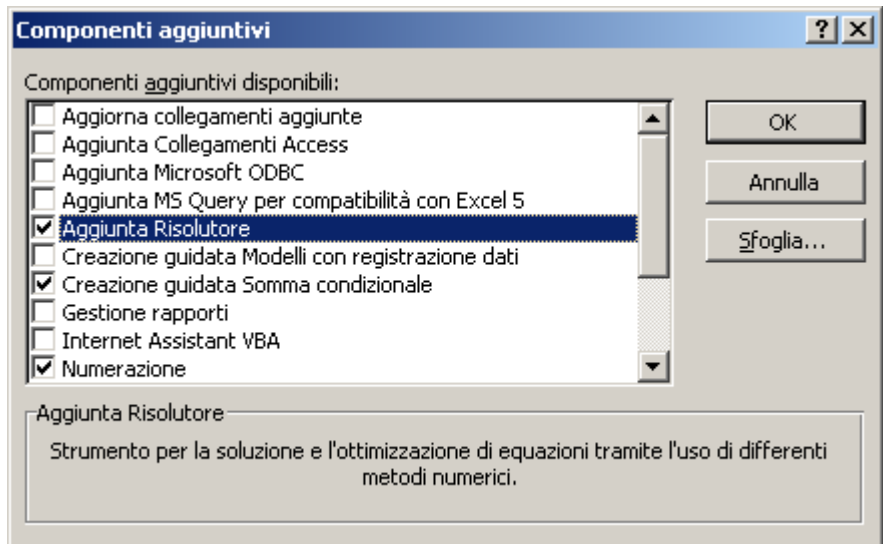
Componenti aggiuntivi

?

Componenti aggiuntivi disponibili:

Aggiorna collegamenti aggiunte
Aggiunta Collegamenti Access
Aggiunta Microsoft ODBC
Aggiunta MS Query per compatibilità con Excel 5
Aggiunta Risolutore
Creazione guidata Modelli con registrazione dati
Creazione guidata Somma condizionale
Gestione rapporti
Internet Assistant VBA
Numerazione

OK

Annulla

Sfoglia...

Aggiunta Risolutore

Strumento per la soluzione e l'ottimizzazione di equazioni tramite l'uso di differenti metodi numerici.